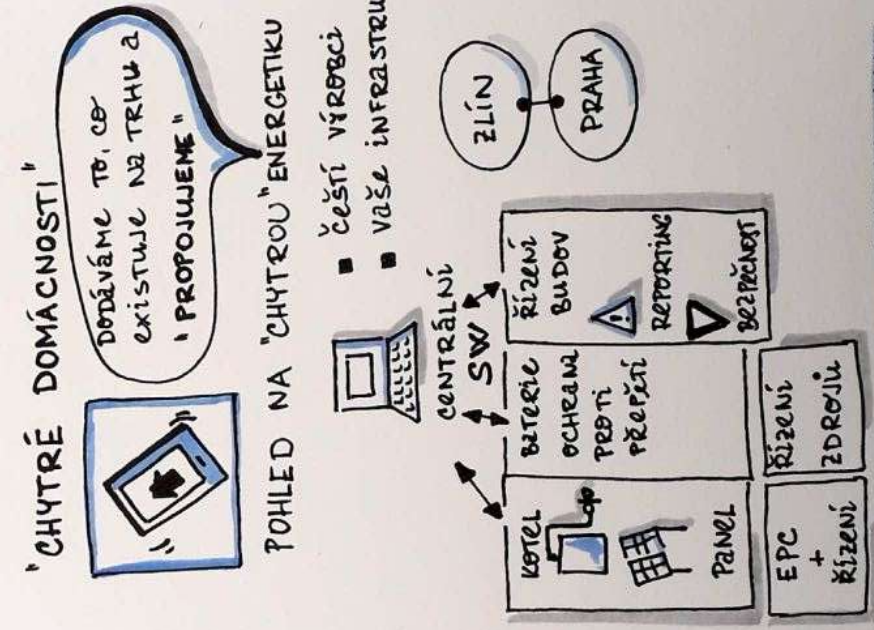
"CHYTRÉ DOMÁCNOSTI"

DODÁVÁME TO, CO EXISTUJE NA TRHU A "PROPOJUJEME"

POHLED NA "CHYTROU" ENERGETIKU

■ ČEŠTÍ VÝROBCI
■ VAŠE INFRASTRU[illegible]

ZLÍN
PRAHA

CENTRÁLNÍ SW

KOTEL
PANEL

BATERIE
OCHRANA PROTI PŘEPĚTÍ

ŘÍZENÍ BUDOV
REPORTING
BEZPEČNOST

EPC + ŘÍZENÍ

ŘÍZENÍ ZDROJŮ